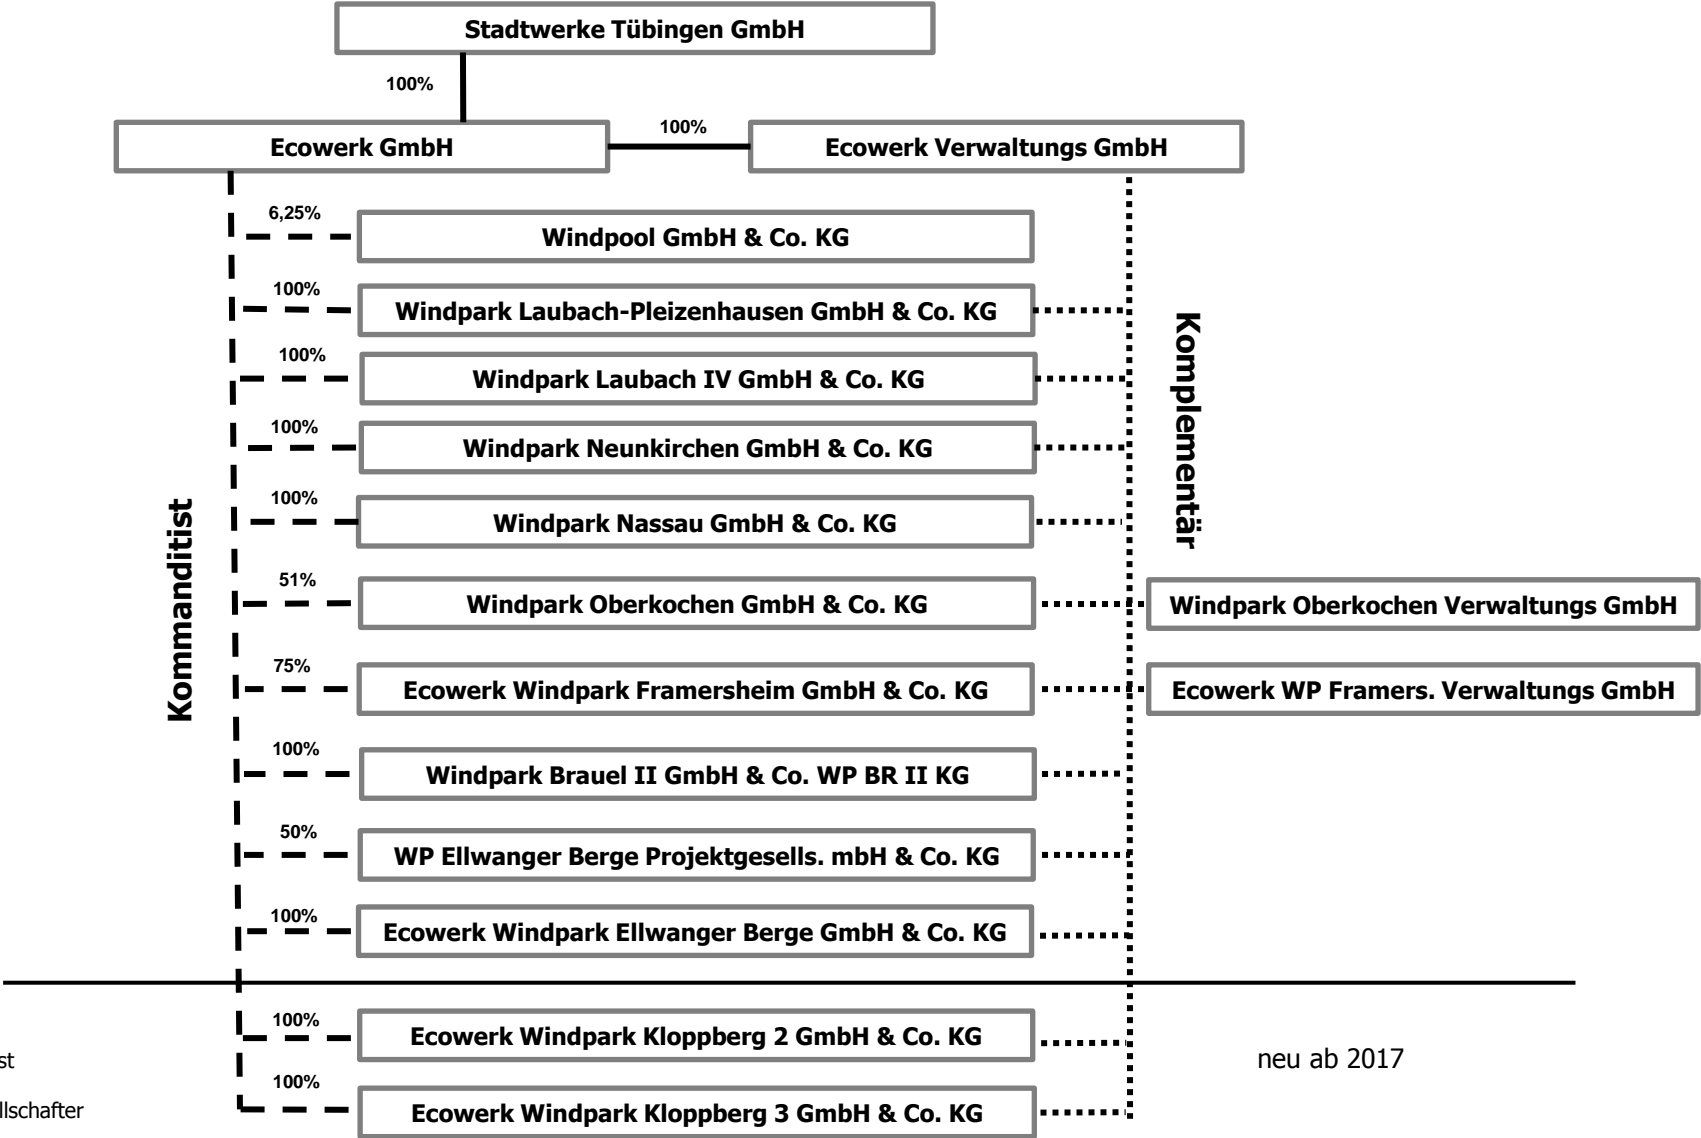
Stadtwerke Tübingen GmbH

100%

Ecowerk GmbH

100%

Ecowerk Verwaltungs GmbH

Kommanditist

Komplementär

6,25%
Windpool GmbH & Co. KG

100%
Windpark Laubach-Pleizenhausen GmbH & Co. KG

100%
Windpark Laubach IV GmbH & Co. KG

100%
Windpark Neunkirchen GmbH & Co. KG

100%
Windpark Nassau GmbH & Co. KG

51%
Windpark Oberkochen GmbH & Co. KG

Windpark Oberkochen Verwaltungs GmbH

75%
Ecowerk Windpark Framersheim GmbH & Co. KG

Ecowerk WP Framers. Verwaltungs GmbH

100%
Windpark Brauel II GmbH & Co. WP BR II KG

50%
WP Ellwanger Berge Projektgesells. mbH & Co. KG

100%
Ecowerk Windpark Ellwanger Berge GmbH & Co. KG

st

llschafter

100%
Ecowerk Windpark Kloppberg 2 GmbH & Co. KG

100%
Ecowerk Windpark Kloppberg 3 GmbH & Co. KG

neu ab 2017